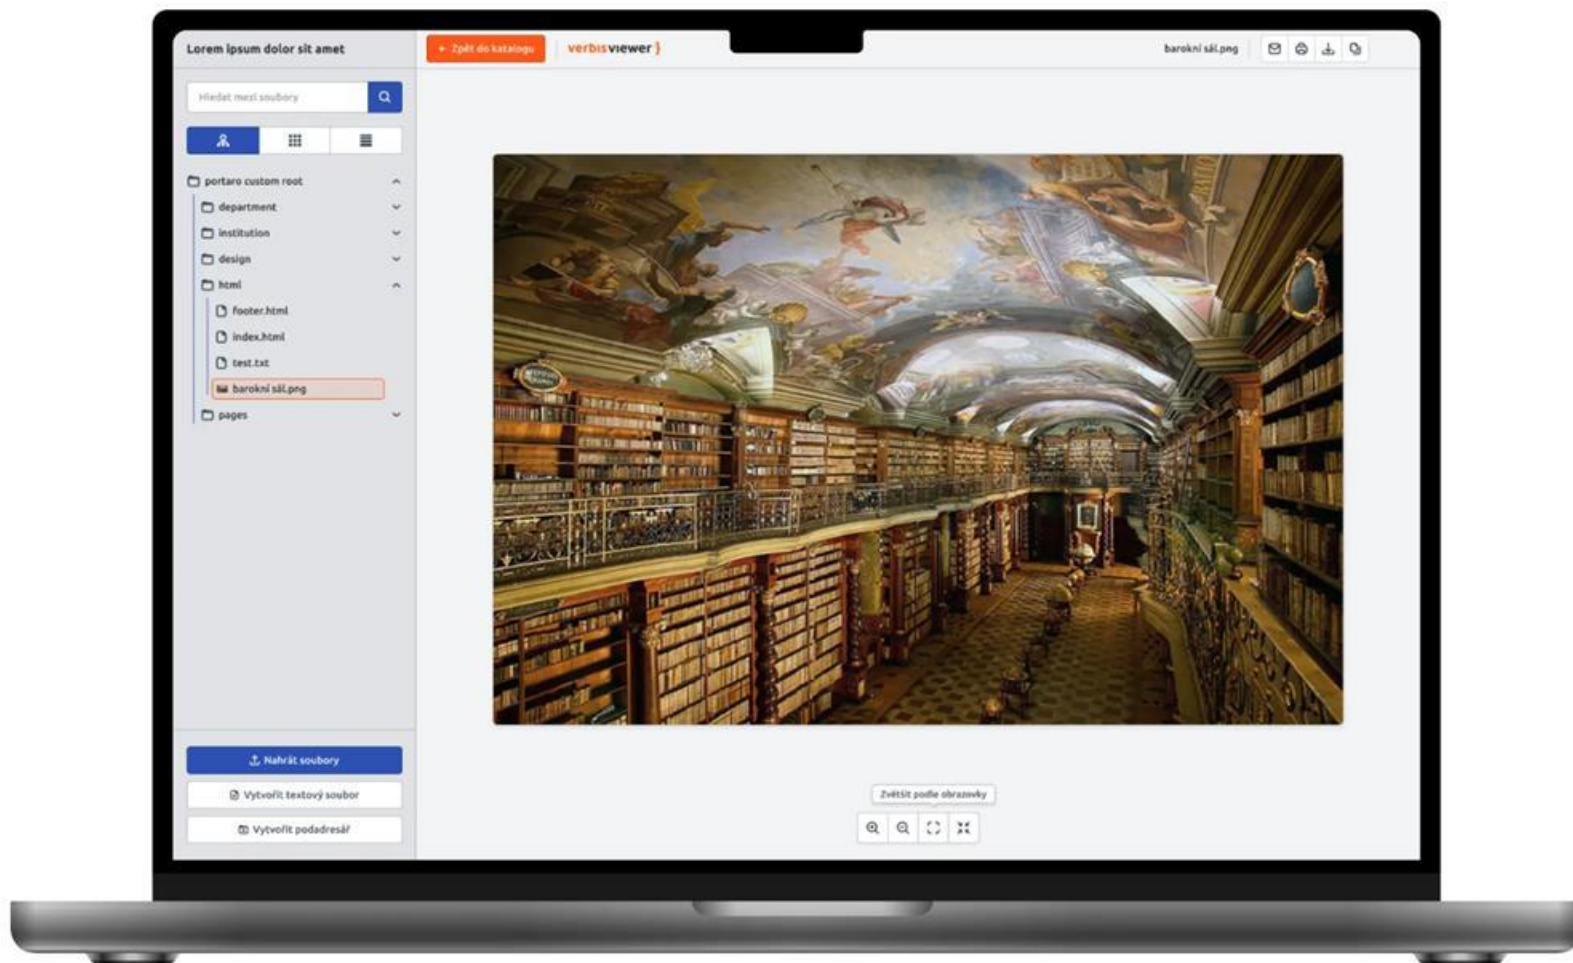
Lorem ipsum dolor sit amet

← Zpět do katalogu

verbis viewer }

barokní sál.png

Hledat mezi soubory

portaro custom root

department

institution

design

html

footer.html

index.html

test.txt

barokní sál.png

pages

Nahrát soubory

Vytvořit textový soubor

Vytvořit podadresář

Zvětšit podle obrazovky